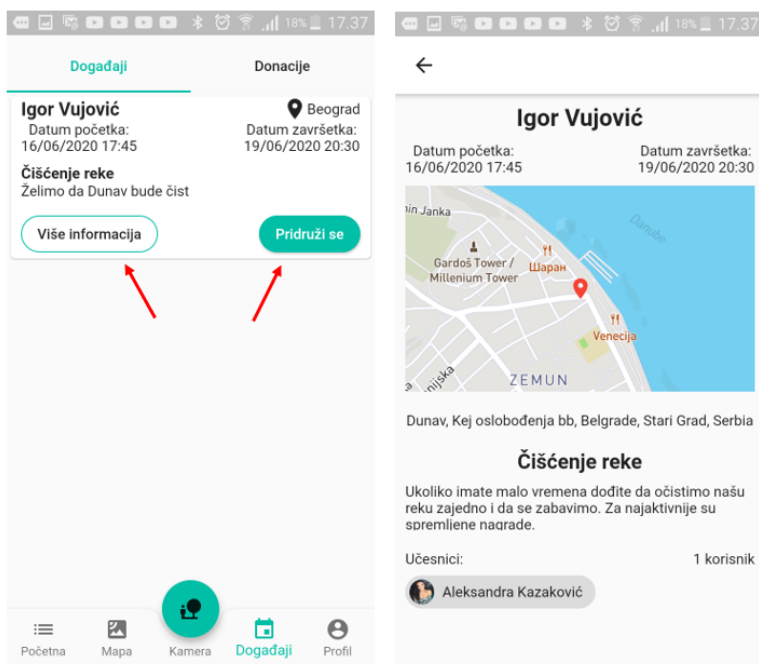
18% 17.37

Događaji

Donacije

Igor Vujović

Beograd

Datum početka:
16/06/2020 17:45

Datum završetka:
19/06/2020 20:30

Čišćenje reke
Želimo da Dunav bude čist

Više informacija

Pridruži se

Početna

Mapa

Kamera

Događaji

Profil

18% 17.37

Igor Vujović

Datum početka:
16/06/2020 17:45

Datum završetka:
19/06/2020 20:30

in Janka
Gardoš Tower / Millenium Tower
Шаран
Danube
Venecija
ZEMUN
njska

Dunav, Kej oslobođenja bb, Belgrade, Stari Grad, Serbia

Čišćenje reke

Ukoliko imate malo vremena dođite da očistimo našu reku zajedno i da se zabavimo. Za najaktivnije su spremljene nagrade.

Učesnici:

1 korisnik

Aleksandra Kazaković